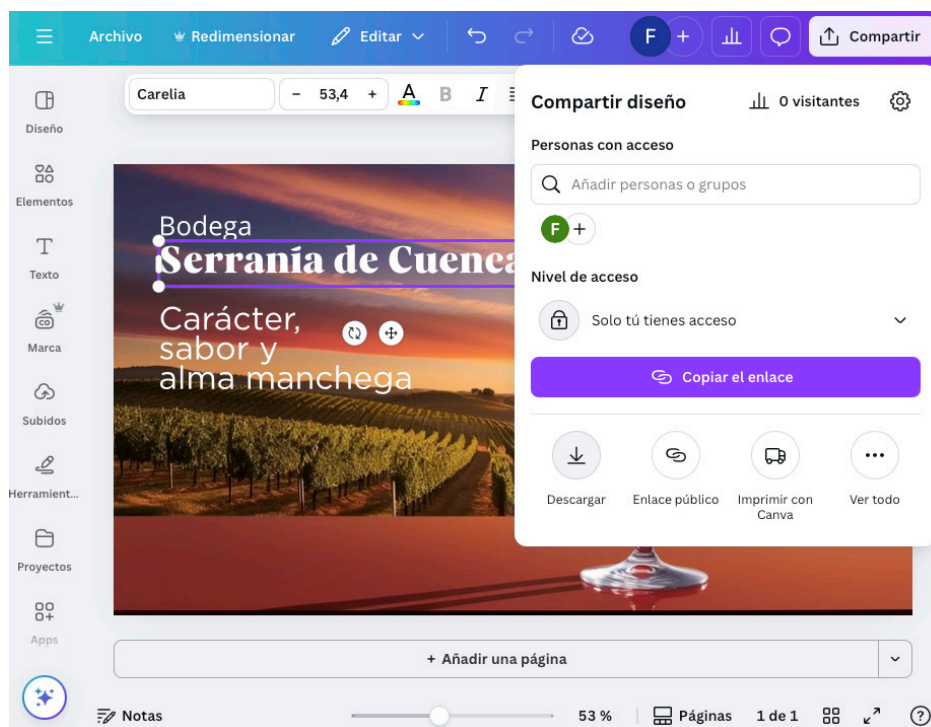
Archivo Redimensionar Editar F + Compartir

Carelia − 53,4 + A B I

Diseño
Elementos
Texto
Marca
Subidos
Herramient...
Proyectos
Apps

Bodega
Serranía de Cuenca
Carácter, sabor y alma manchega

Compartir diseño 0 visitantes

Personas con acceso

Añadir personas o grupos

F +

Nivel de acceso

Solo tú tienes acceso

Copiar el enlace

Descargar
Enlace público
Imprimir con Canva
Ver todo

+ Añadir una página

Notas 53 % Páginas 1 de 1 ?